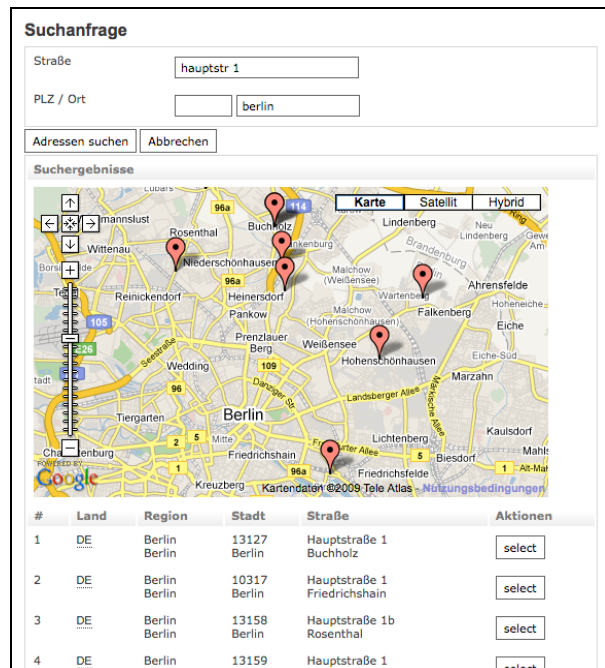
Suchanfrage

Straße hauptstr 1

PLZ / Ort berlin

Adressen suchen Abbrechen

Suchergebnisse

Karte Satellit Hybrid

mannslust Rosenthal Buchholz Lindenberg Wittenau Niederschönhausen Blankenburg Malchow (Weißensee) Reinickendorf Heinersdorf Wartenberg Ahrensfelde Pankow Malchow (Hohenschönhausen) Falkenberg Eiche Prenzlauer Berg Weißensee Hohenschönhausen Wedding Marzahn Tiergarten Berlin Landsberger Allee Lichtenberg Kaulsdorf Friedrichshain Biesdorf Friedrichsfelde Kreuzberg Charlottenburg 96a 114 105 96 109 2 5 1 Seestraße Danziger Str. Frankfurter Allee Märkische Allee Eiche-Süd Mahls Alt-Ma Hellersdorf Neu Lindenberg Brandenburg

POWERED BY Google Kartendaten ©2009 Tele Atlas - Nutzungsbedingungen

| # | Land | Region | Stadt | Straße | Aktionen |
|---|---|---|---|---|---|
| 1 | DE | Berlin Berlin | 13127 Berlin | Hauptstraße 1 Buchholz | select |
| 2 | DE | Berlin Berlin | 10317 Berlin | Hauptstraße 1 Friedrichshain | select |
| 3 | DE | Berlin Berlin | 13158 Berlin | Hauptstraße 1b Rosenthal | select |
| 4 | DE | Berlin | 13159 | Hauptstraße 1 | select |